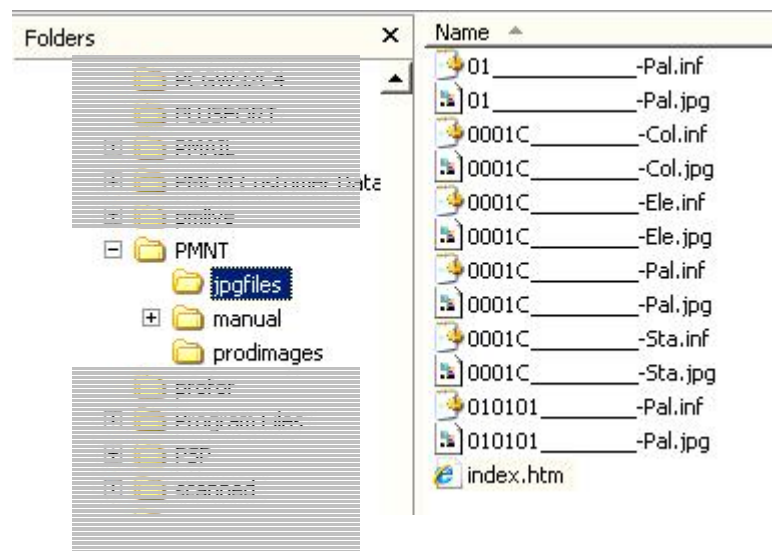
Folders ×

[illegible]
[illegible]
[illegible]
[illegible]
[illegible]
PMNT
jpgfiles
manual
prodimages
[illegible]
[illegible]
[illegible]
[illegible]

Name

01__________-Pal.inf
01__________-Pal.jpg
0001C________-Col.inf
0001C________-Col.jpg
0001C________-Ele.inf
0001C________-Ele.jpg
0001C________-Pal.inf
0001C________-Pal.jpg
0001C________-Sta.inf
0001C________-Sta.jpg
010101________-Pal.inf
010101________-Pal.jpg
index.htm